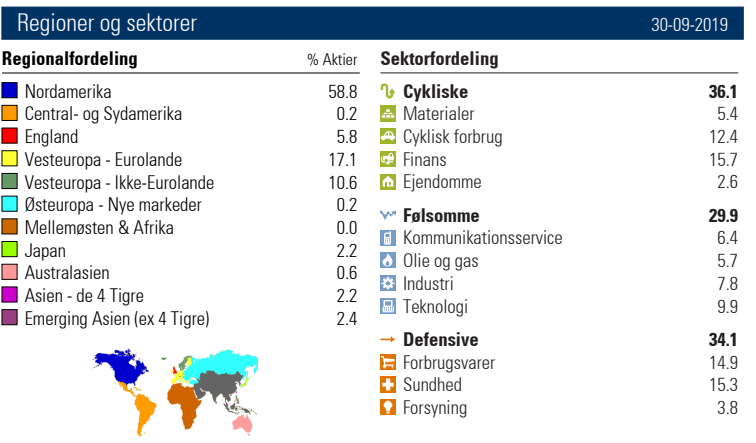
Regioner og sektorer

30-09-2019

| Regionalfordeling | % Aktier |
|---|---|
| Nordamerika | 58.8 |
| Central- og Sydamerika | 0.2 |
| England | 5.8 |
| Vesteuropa - Eurolande | 17.1 |
| Vesteuropa - Ikke-Eurolande | 10.6 |
| Østeuropa - Nye markeder | 0.2 |
| Mellemøsten & Afrika | 0.0 |
| Japan | 2.2 |
| Australasien | 0.6 |
| Asien - de 4 Tigre | 2.2 |
| Emerging Asien (ex 4 Tigre) | 2.4 |

| Sektorfordeling | |
|---|---|
| **Cykliske** | **36.1** |
| Materialer | 5.4 |
| Cyklisk forbrug | 12.4 |
| Finans | 15.7 |
| Ejendomme | 2.6 |
| **Følsomme** | **29.9** |
| Kommunikationsservice | 6.4 |
| Olie og gas | 5.7 |
| Industri | 7.8 |
| Teknologi | 9.9 |
| **Defensive** | **34.1** |
| Forbrugsvarer | 14.9 |
| Sundhed | 15.3 |
| Forsyning | 3.8 |